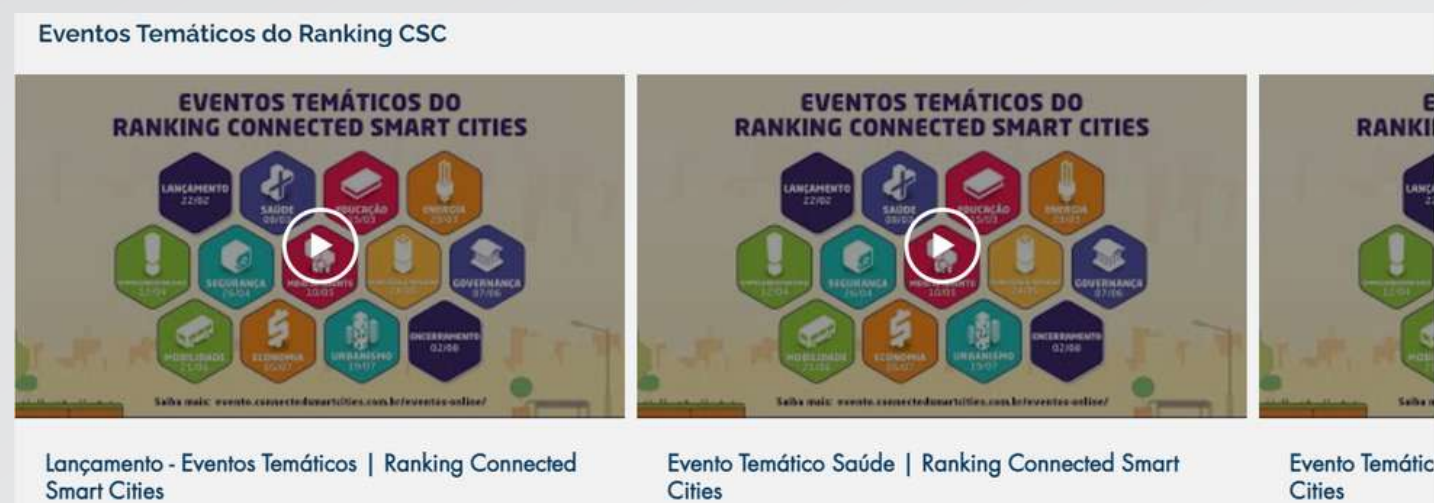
Eventos Temáticos do Ranking CSC

EVENTOS TEMÁTICOS DO RANKING CONNECTED SMART CITIES

LANÇAMENTO 22/02

SAÚDE 08/03

EDUCAÇÃO 15/03

ENERGIA 29/03

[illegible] 12/04

SEGURANÇA 26/04

MEIO AMBIENTE 10/05

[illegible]

GOVERNANÇA 07/06

MOBILIDADE 21/06

ECONOMIA 05/07

URBANISMO 19/07

ENCERRAMENTO 02/08

Saiba mais: evento.connectedsmartcities.com.br/eventos-online/

Lançamento - Eventos Temáticos | Ranking Connected Smart Cities

EVENTOS TEMÁTICOS DO RANKING CONNECTED SMART CITIES

LANÇAMENTO 22/02

SAÚDE 08/03

EDUCAÇÃO 15/03

ENERGIA 29/03

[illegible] 12/04

SEGURANÇA 26/04

MEIO AMBIENTE 10/05

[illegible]

GOVERNANÇA 07/06

MOBILIDADE 21/06

ECONOMIA 05/07

URBANISMO 19/07

ENCERRAMENTO 02/08

Saiba mais: evento.connectedsmartcities.com.br/eventos-online/

Evento Temático Saúde | Ranking Connected Smart Cities

E
RANKI

Evento Temátic
Cities